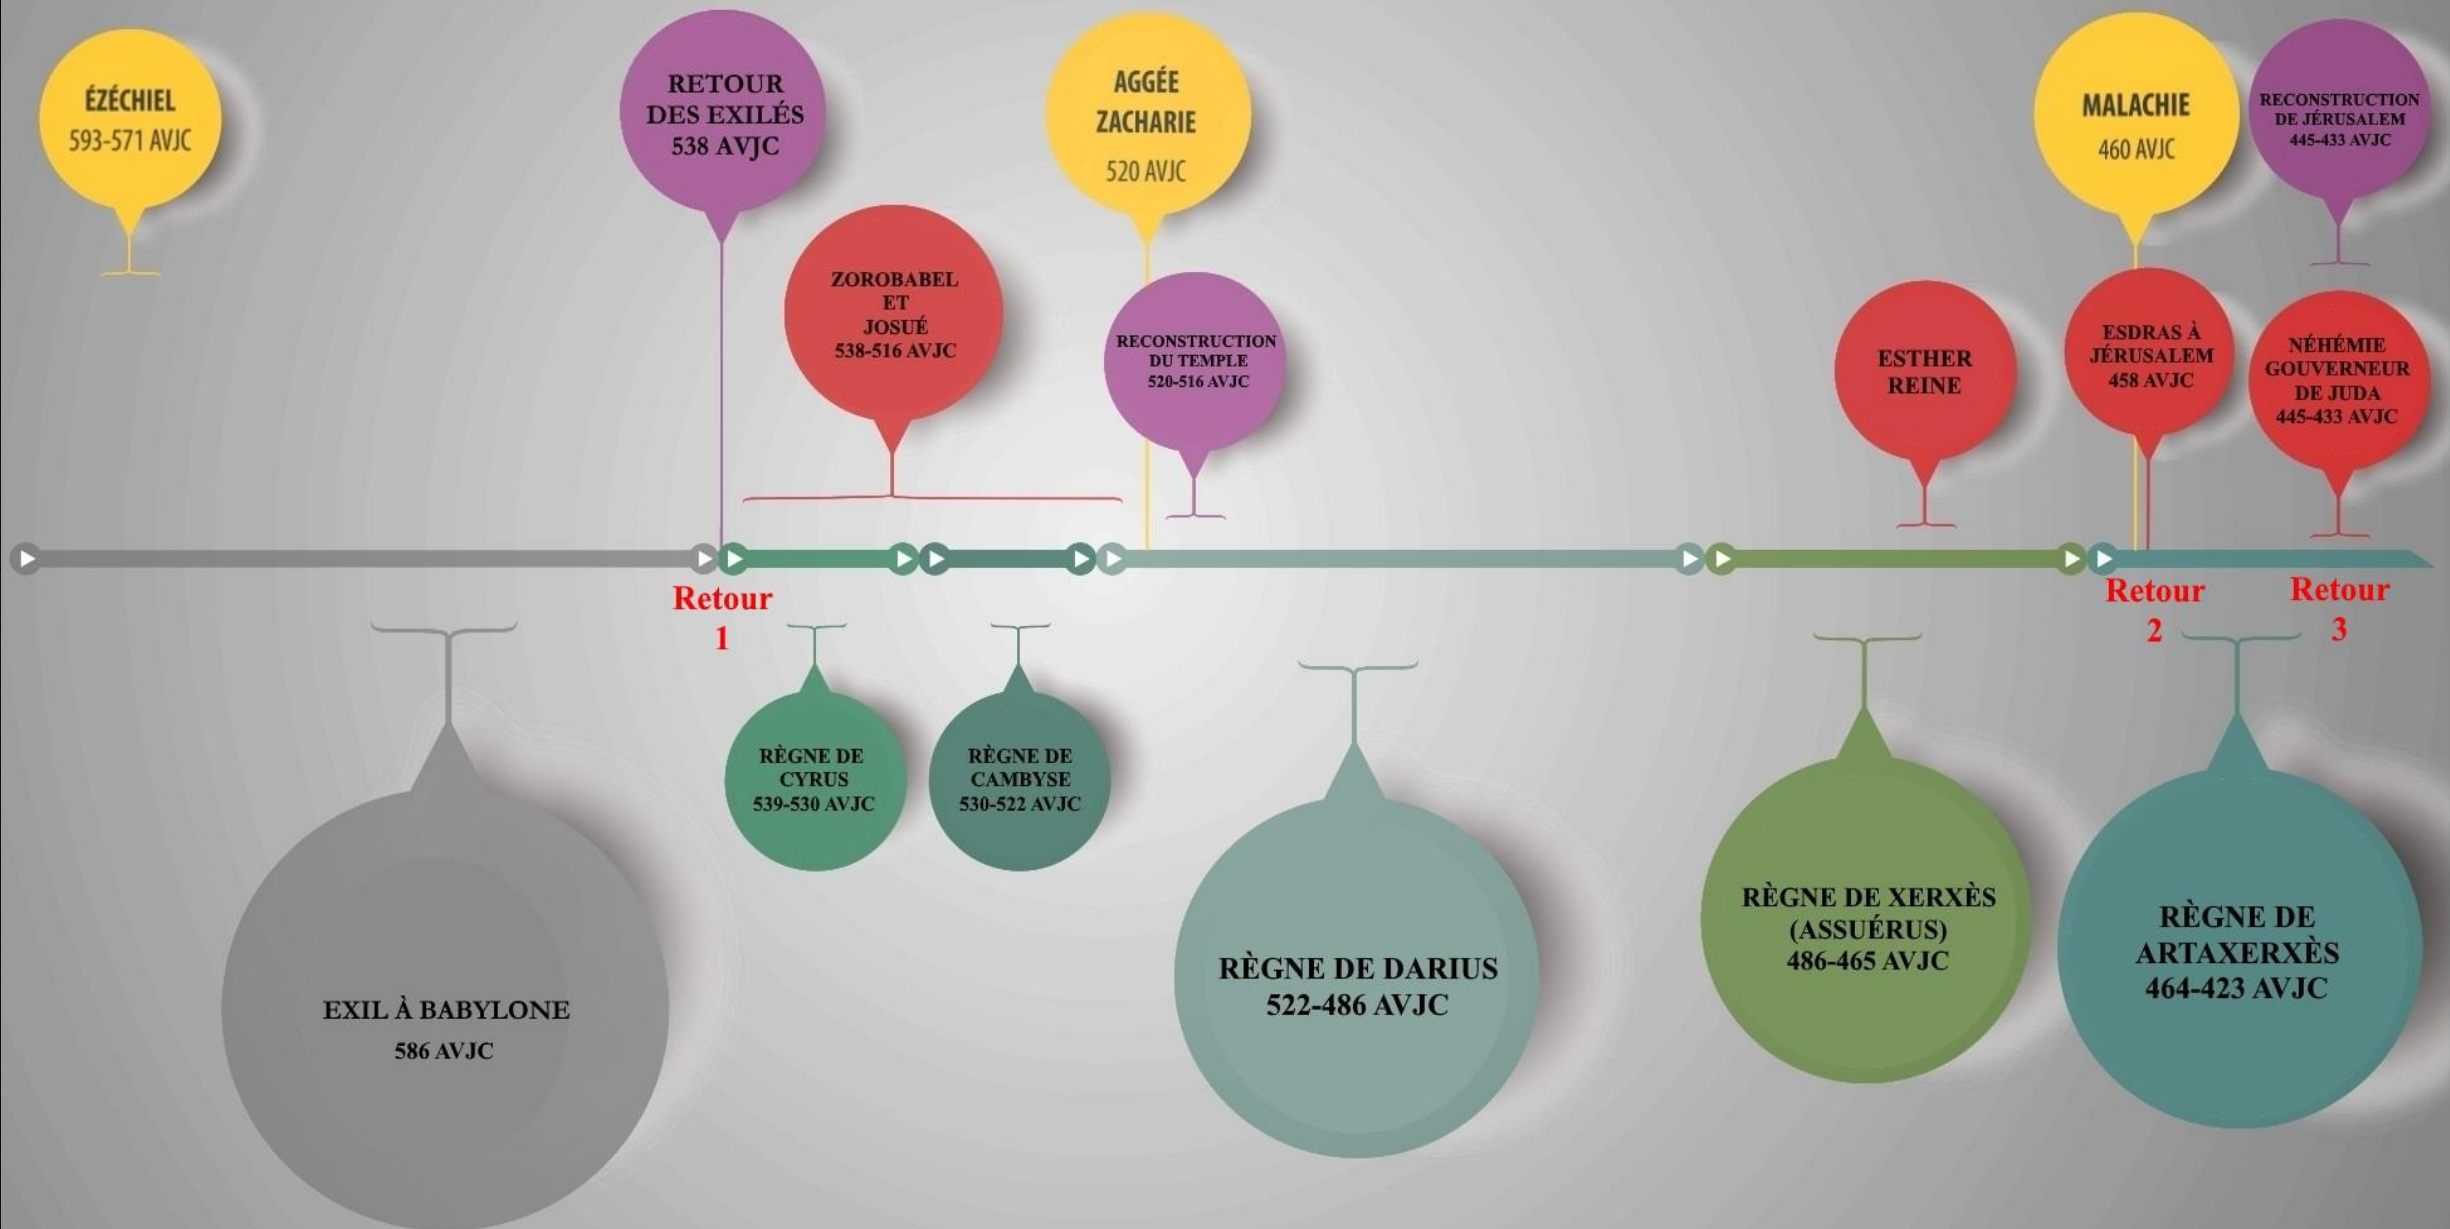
ÉZÉCHIEL
593-571 AVJC

RETOUR
DES EXILÉS
538 AVJC

ZOROBABEL
ET
JOSUÉ
538-516 AVJC

AGGÉE
ZACHARIE
520 AVJC

RECONSTRUCTION
DU TEMPLE
520-516 AVJC

ESTHER
REINE

MALACHIE
460 AVJC

ESDRAS À
JÉRUSALEM
458 AVJC

RECONSTRUCTION
DE JÉRUSALEM
445-433 AVJC

NÉHÉMIE
GOUVERNEUR
DE JUDA
445-433 AVJC

Retour
1

Retour
2

Retour
3

EXIL À BABYLONE
586 AVJC

RÈGNE DE
CYRUS
539-530 AVJC

RÈGNE DE
CAMBYSE
530-522 AVJC

RÈGNE DE DARIUS
522-486 AVJC

RÈGNE DE XERXÈS
(ASSUÉRUS)
486-465 AVJC

RÈGNE DE
ARTAXERXÈS
464-423 AVJC